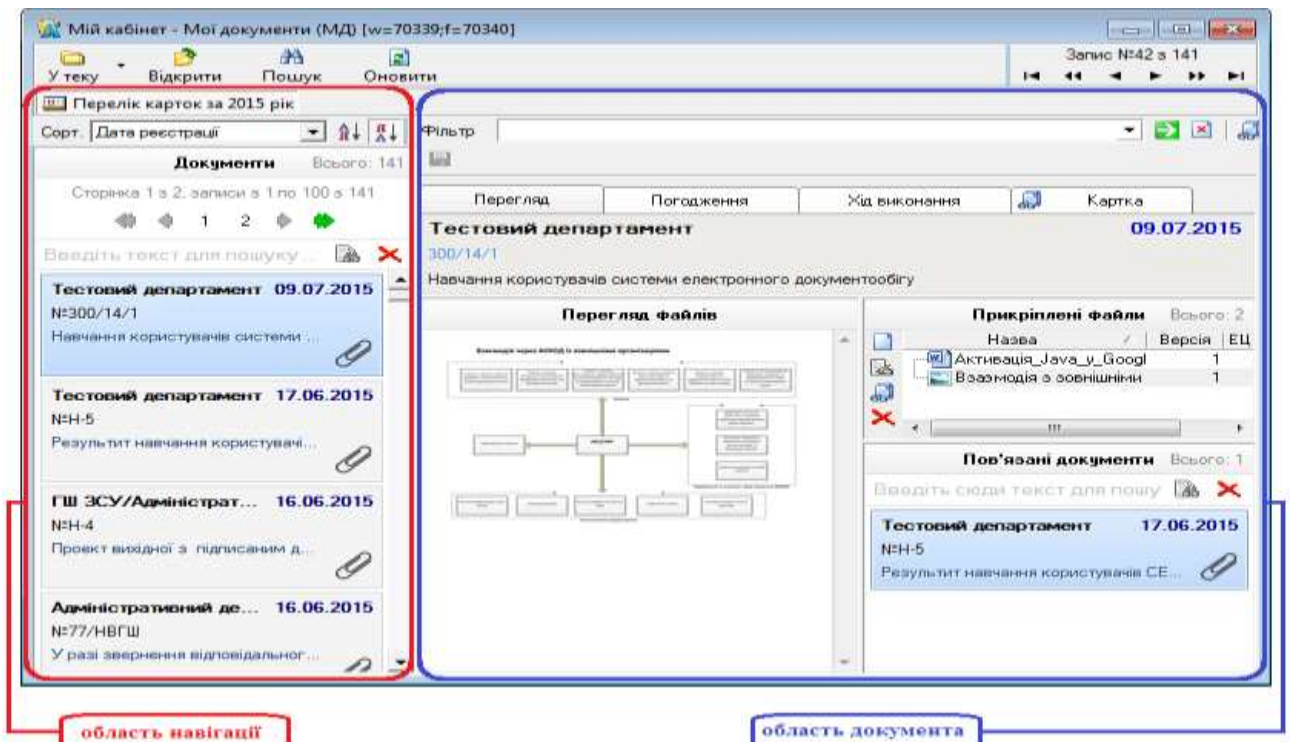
Мій кабінет - Мої документи (МД) [w=70339;f=70340]

У теку Відкрити Пошук Оновити

Запис №42 з 141

Перелік карток за 2015 рік

Сорт. Дата реєстрації

Документи Всього: 141

Сторінка 1 з 2, записи з 1 по 100 з 141

1 2

Введіть текст для пошуку...

Тестовий департамент 09.07.2015
№300/14/1
Навчання користувачів системи ...

Тестовий департамент 17.06.2015
№Н-5
Результит навчання користувачі...

ГШ ЗСУ/Адміністрат... 16.06.2015
№Н-4
Проект вихідної з підписаним д...

Адміністративний де... 16.06.2015
№77/НВГШ
У разі звернення відповідальног...

Фільтр

Перегляд Погодження Хід виконання Картка

Тестовий департамент 09.07.2015
300/14/1
Навчання користувачів системи електронного документообігу

Перегляд файлів

Прикріплені файли Всього: 2

| Назва | Версія | ЕЦ |
|---|---|---|
| Активація_Java_у_Googl | 1 | |
| Взаємодія з зовнішніми | 1 | |

Пов'язані документи Всього: 1

Введіть сюди текст для пошу

Тестовий департамент 17.06.2015
№Н-5
Результит навчання користувачів СЕ...

область навігації

область документа